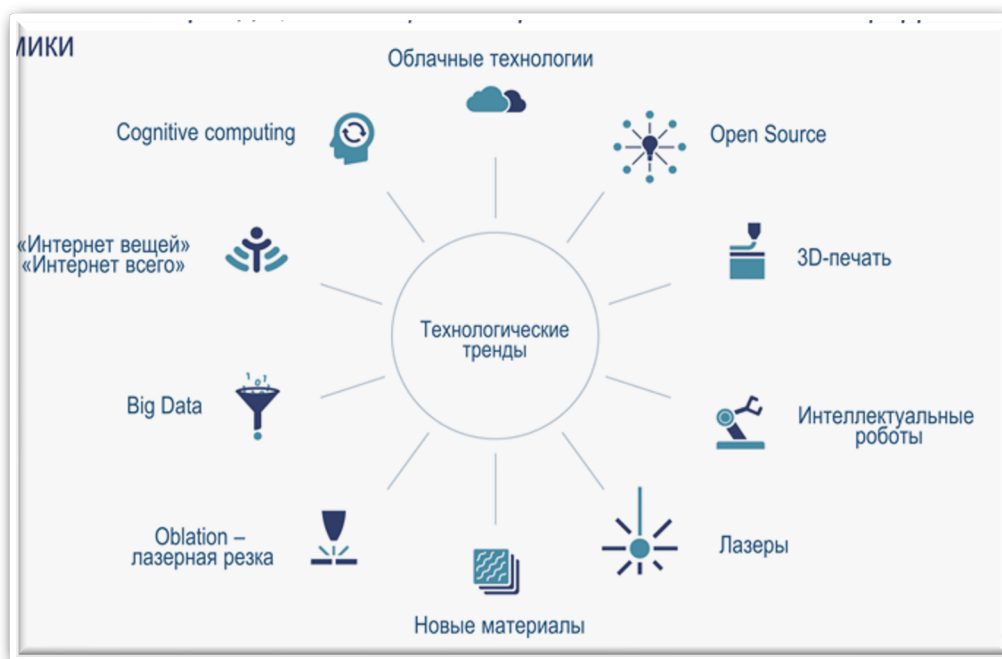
мики

Облачные технологии

Cognitive computing

Open Source

«Интернет вещей»
«Интернет всего»

3D-печать

Технологические тренды

Big Data

Интеллектуальные роботы

Oblation – лазерная резка

Лазеры

Новые материалы